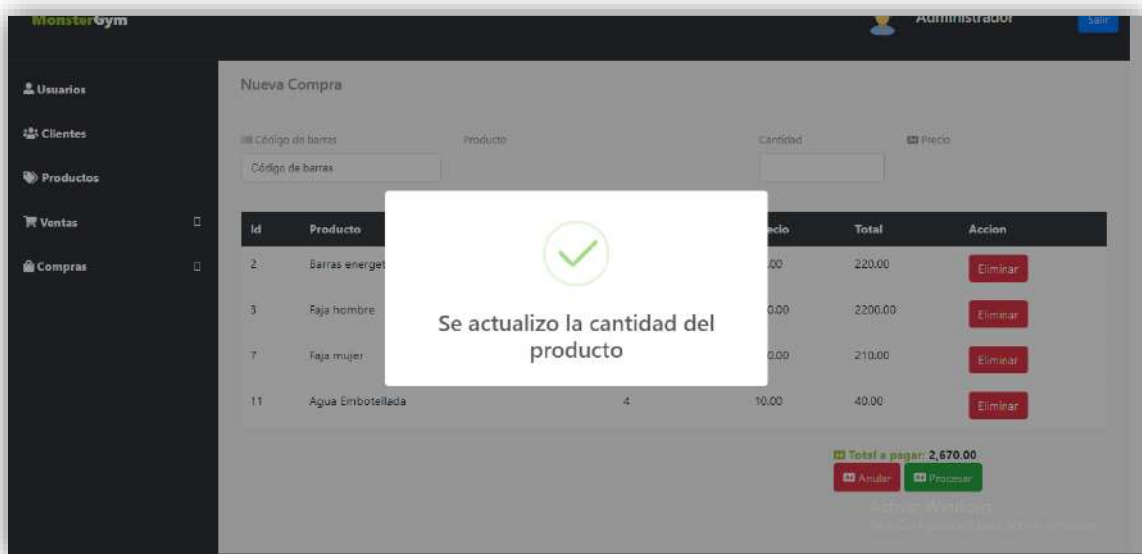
MonsterGym
Administrador
Salir

Usuarios
Clientes
Productos
Ventas
Compras

Nueva Compra

Código de barras
Producto
Cantidad
Precio

Código de barras

| Id | Producto | | ecio | Total | Accion |
|---|---|---|---|---|---|
| 2 | Barras energet | | .00 | 220.00 | Eliminar |
| 3 | Faja hombre | | 0.00 | 2200.00 | Eliminar |
| 7 | Faja mujer | | 0.00 | 210.00 | Eliminar |
| 11 | Agua Embotellada | 4 | 10.00 | 40.00 | Eliminar |

Se actualizo la cantidad del producto

Total a pagar: 2,670.00
Anular
Procesar

Activar Windows
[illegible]